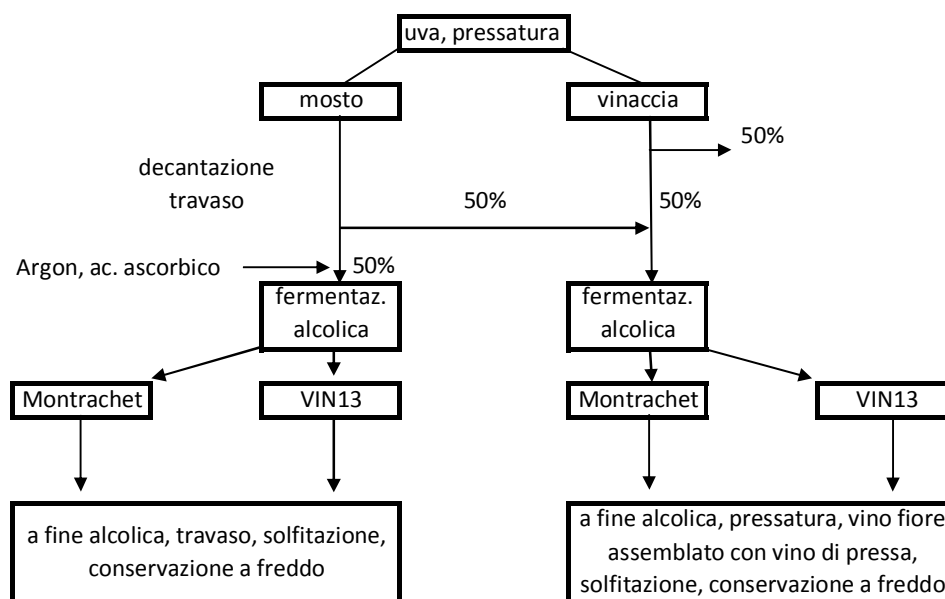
uva, pressatura

mosto

vinaccia

50%

decantazione travaso

50%

50%

Argon, ac. ascorbico

50%

fermentaz. alcolica

fermentaz. alcolica

Montrachet

VIN13

Montrachet

VIN13

a fine alcolica, travaso, solfitazione, conservazione a freddo

a fine alcolica, pressatura, vino fiore assemblato con vino di pressa, solfitazione, conservazione a freddo